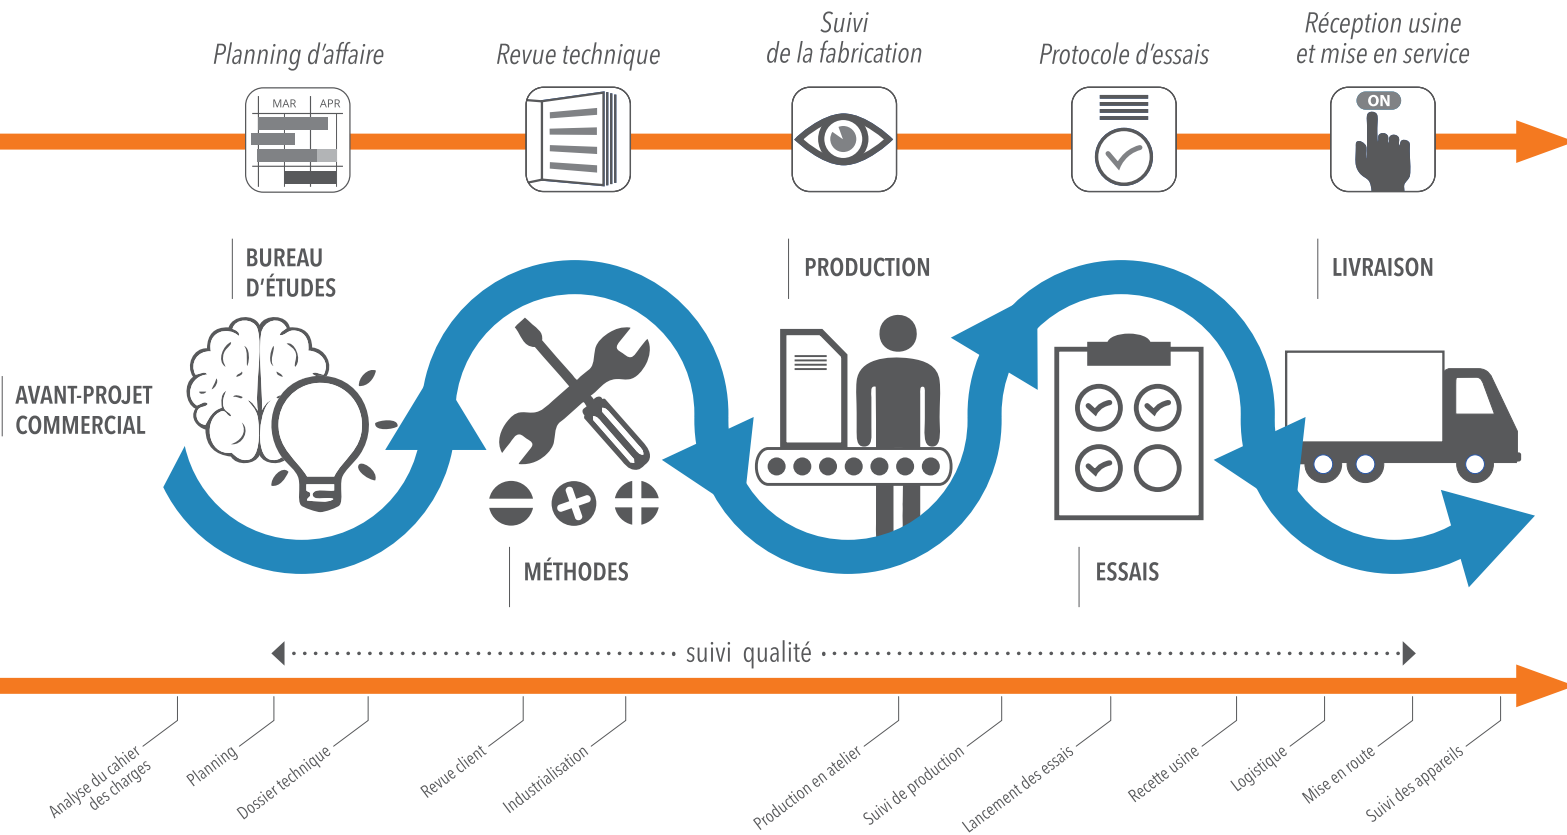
Planning d'affaire

MAR APR

Revue technique

Suivi de la fabrication

Protocole d'essais

Réception usine et mise en service

ON

BUREAU D'ÉTUDES

PRODUCTION

LIVRAISON

AVANT-PROJET COMMERCIAL

MÉTHODES

ESSAIS

suivi qualité

Analyse du cahier des charges

Planning

Dossier technique

Revue client

Industrialisation

Production en atelier

Suivi de production

Lancement des essais

Recette usine

Logistique

Mise en route

Suivi des appareils